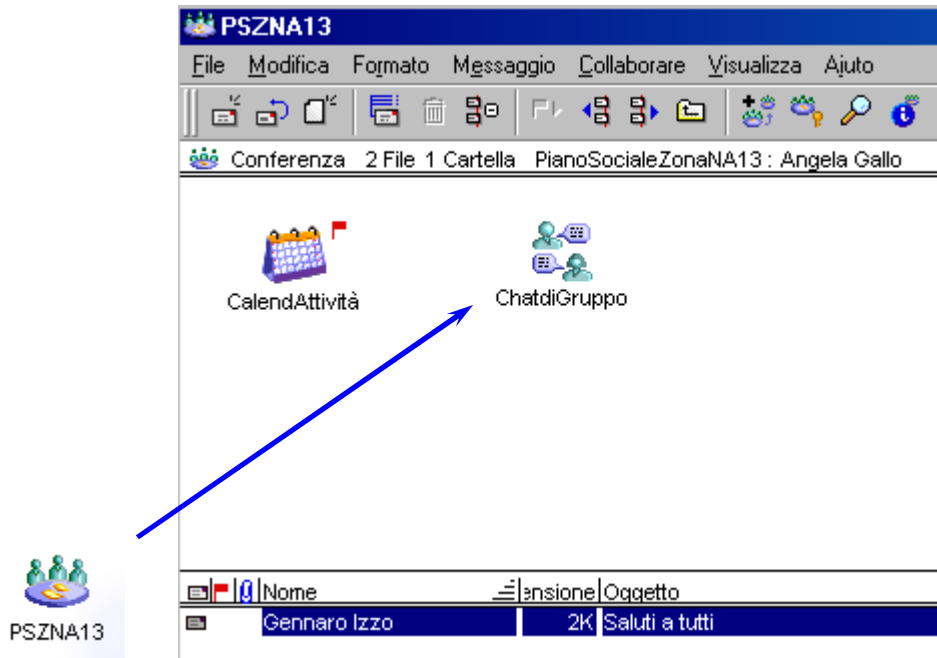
PSZNA13

File Modifica Formato Messaggio Collaborare Visualizza Aiuto

Conferenza 2 File 1 Cartella PianoSocialeZonaNA13 : Angela Gallo

CalendAttività

ChatdiGruppo

| Nome | ensione | Oggetto |
|---|---|---|
| Gennaro Izzo | 2K | Saluti a tutti |

PSZNA13